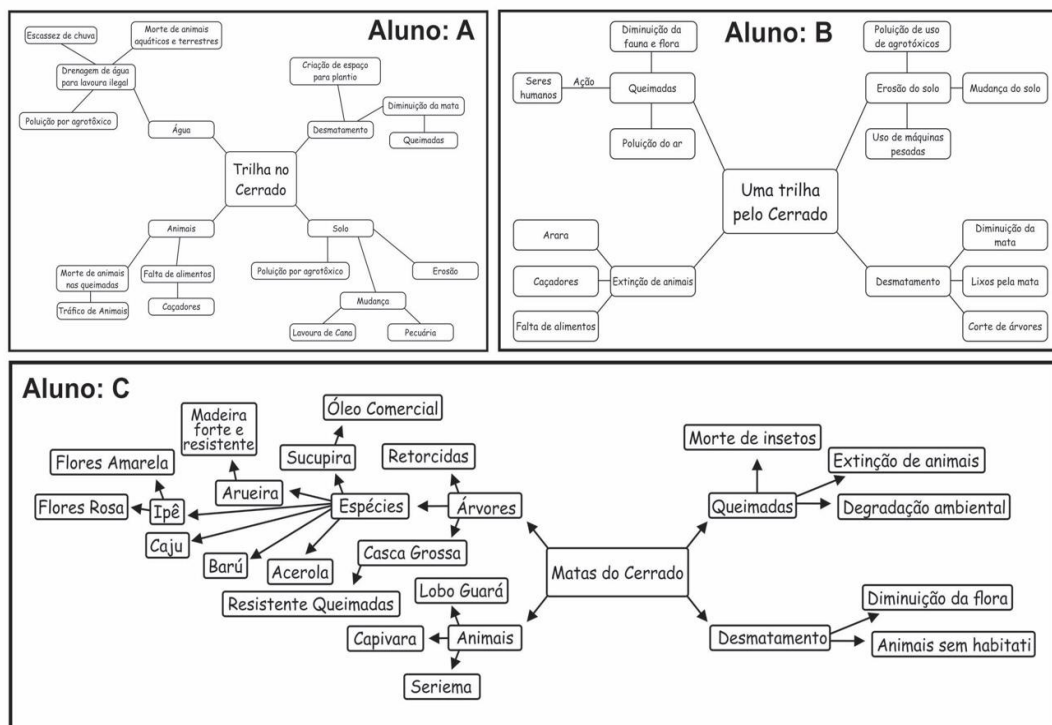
Aluno: A

Trilha no Cerrado

Água

Drenagem de água para lavoura ilegal

Escassez de chuva

Morte de animais aquáticos e terrestres

Poluição por agrotóxico

Desmatamento

Criação de espaço para plantio

Diminuição da mata

Queimadas

Animais

Morte de animais nas queimadas

Tráfico de Animais

Falta de alimentos

Caçadores

Solo

Poluição por agrotóxico

Erosão

Mudança

Lavoura de Cana

Pecuária

Aluno: B

Uma trilha pelo Cerrado

Queimadas

Diminuição da fauna e flora

Seres humanos

Ação

Poluição do ar

Erosão do solo

Poluição de uso de agrotóxicos

Mudança do solo

Uso de máquinas pesadas

Extinção de animais

Arara

Caçadores

Falta de alimentos

Desmatamento

Diminuição da mata

Lixos pela mata

Corte de árvores

Aluno: C

Matas do Cerrado

Árvores

Retorcidas

Casca Grossa

Resistente Queimadas

Espécies

Sucupira

Óleo Comercial

Arueira

Madeira forte e resistente

Ipê

Flores Amarela

Flores Rosa

Caju

Barú

Acerola

Animais

Lobo Guará

Capivara

Seriema

Queimadas

Morte de insetos

Extinção de animais

Degradação ambiental

Desmatamento

Diminuição da flora

Animais sem habitati